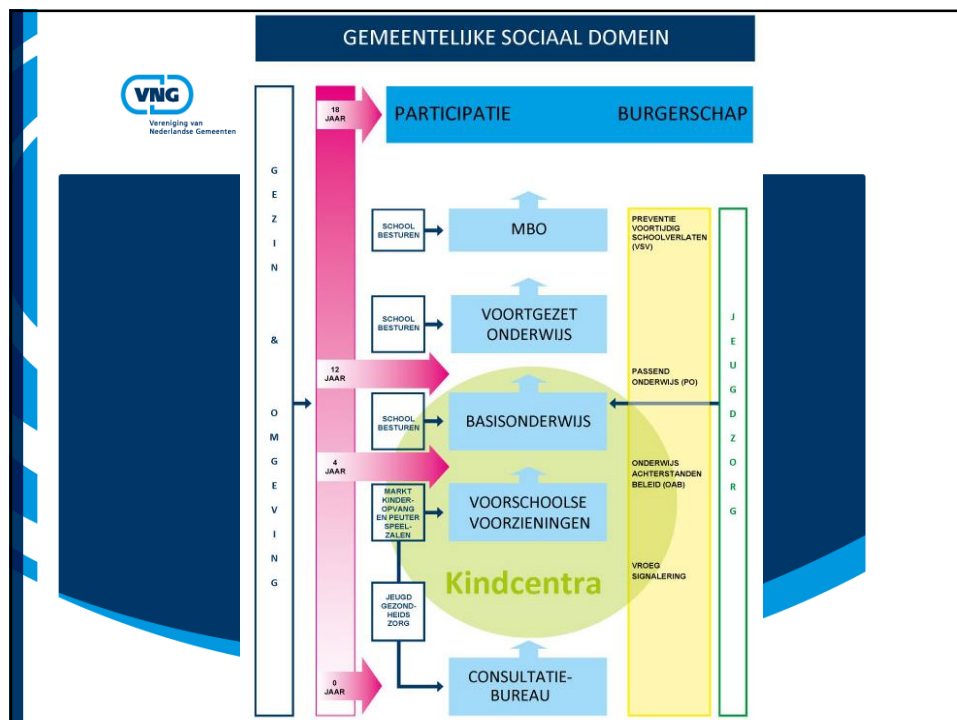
VNG
Vereniging van Nederlandse Gemeenten

GEMEENTELIJKE SOCIAAL DOMEIN

G E Z I N & O M G E V I N G

18 JAAR

PARTICIPATIE BURGERSCHAP

SCHOOL BESTUREN

MBO

PREVENTIE VOORTIJDIG SCHOOLVERLATEN (VSV)

SCHOOL BESTUREN

VOORTGEZET ONDERWIJS

12 JAAR

PASSEND ONDERWIJS (PO)

SCHOOL BESTUREN

BASISONDERWIJS

J E U G D Z O R G

4 JAAR

ONDERWIJS ACHTERSTANDEN BELEID (OAB)

MARKT KINDER-OPVANG EN PEUTER SPEEL-ZALEN

VOORSCHOOLSE VOORZIENINGEN

Kindcentra

VROEG SIGNALERING

JEUGD GEZOND-HEIDS ZORG

0 JAAR

CONSULTATIE-BUREAU